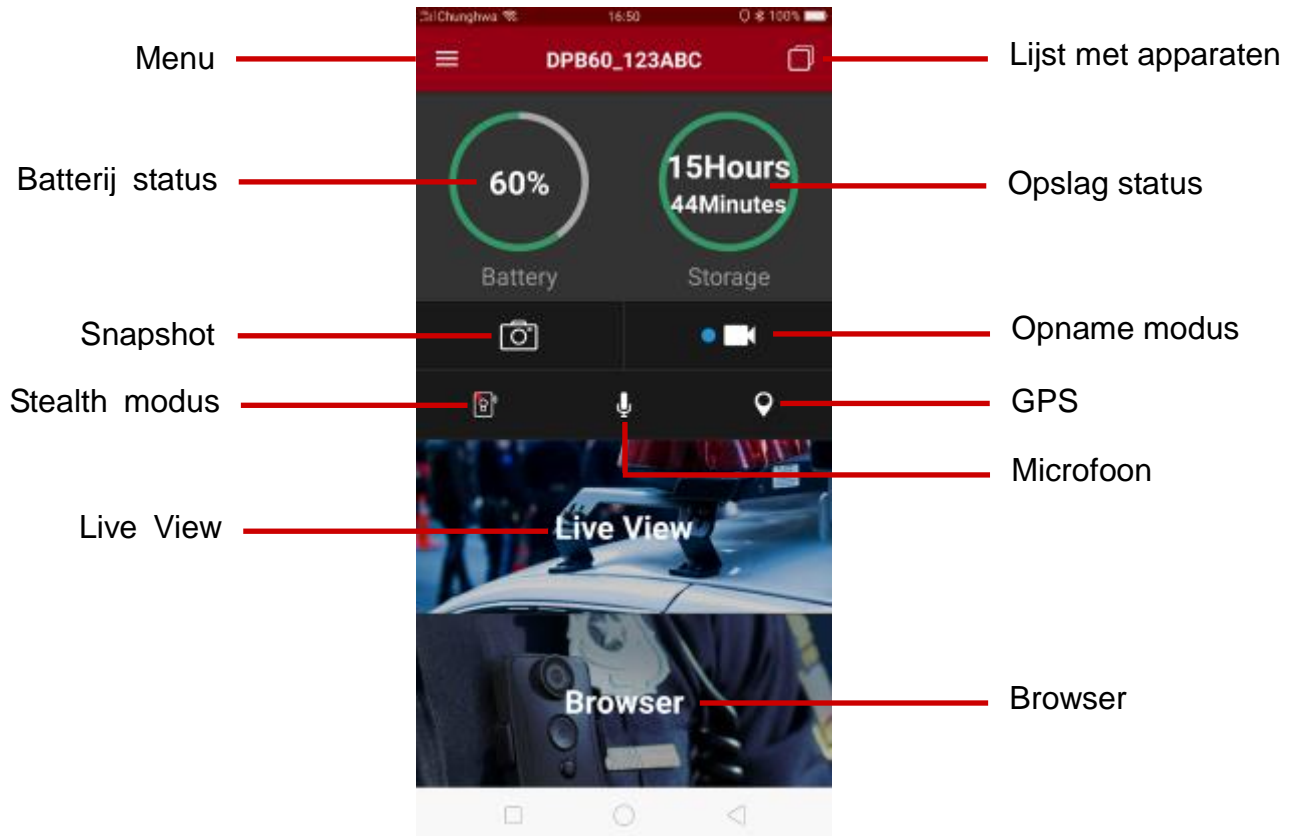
Chunghwa 16:50 100%

Menu
DPB60_123ABC
Lijst met apparaten

Batterij status
60%
Battery
15Hours
44Minutes
Storage
Opslag status

Snapshot
Opname modus

Stealth modus
GPS
Microfoon

Live View
Live View

Browser
Browser